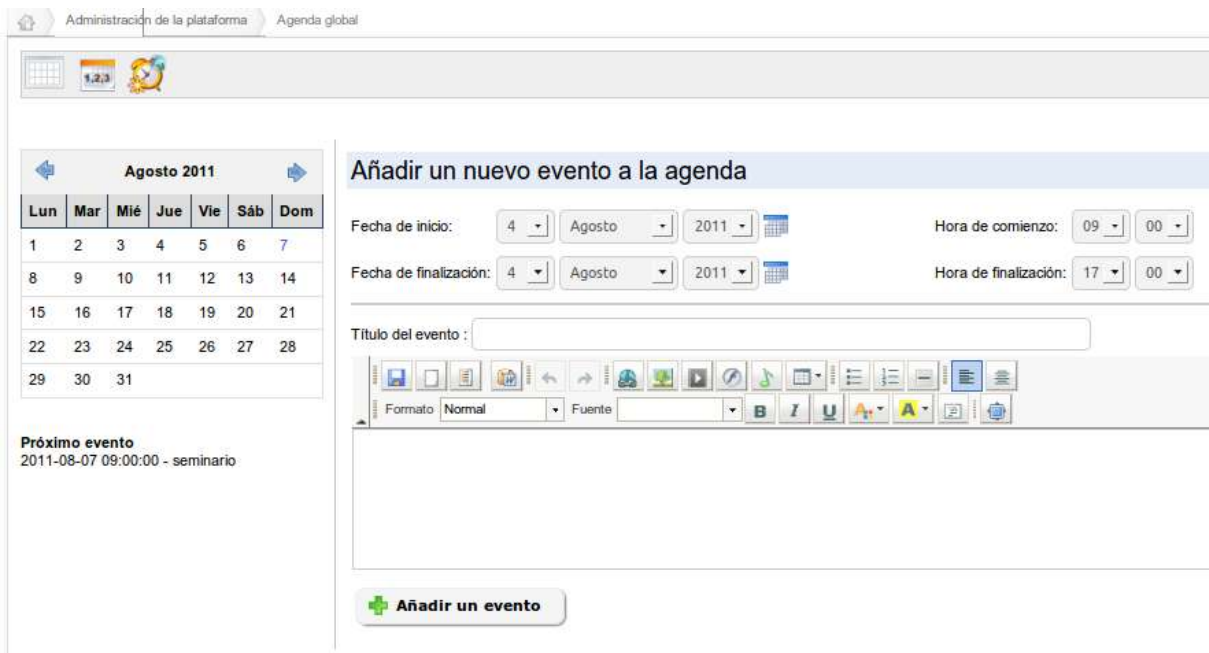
Administración de la plataforma Agenda global

1,2,3

Agosto 2011

| Lun | Mar | Mié | Jue | Vie | Sáb | Dom |
|---|---|---|---|---|---|---|
| 1 | 2 | 3 | 4 | 5 | 6 | 7 |
| 8 | 9 | 10 | 11 | 12 | 13 | 14 |
| 15 | 16 | 17 | 18 | 19 | 20 | 21 |
| 22 | 23 | 24 | 25 | 26 | 27 | 28 |
| 29 | 30 | 31 | | | | |

Próximo evento
2011-08-07 09:00:00 - seminario

Añadir un nuevo evento a la agenda

Fecha de inicio: 4 Agosto 2011

Hora de comienzo: 09 00

Fecha de finalización: 4 Agosto 2011

Hora de finalización: 17 00

Título del evento :

Formato Normal Fuente B I U A A

Añadir un evento